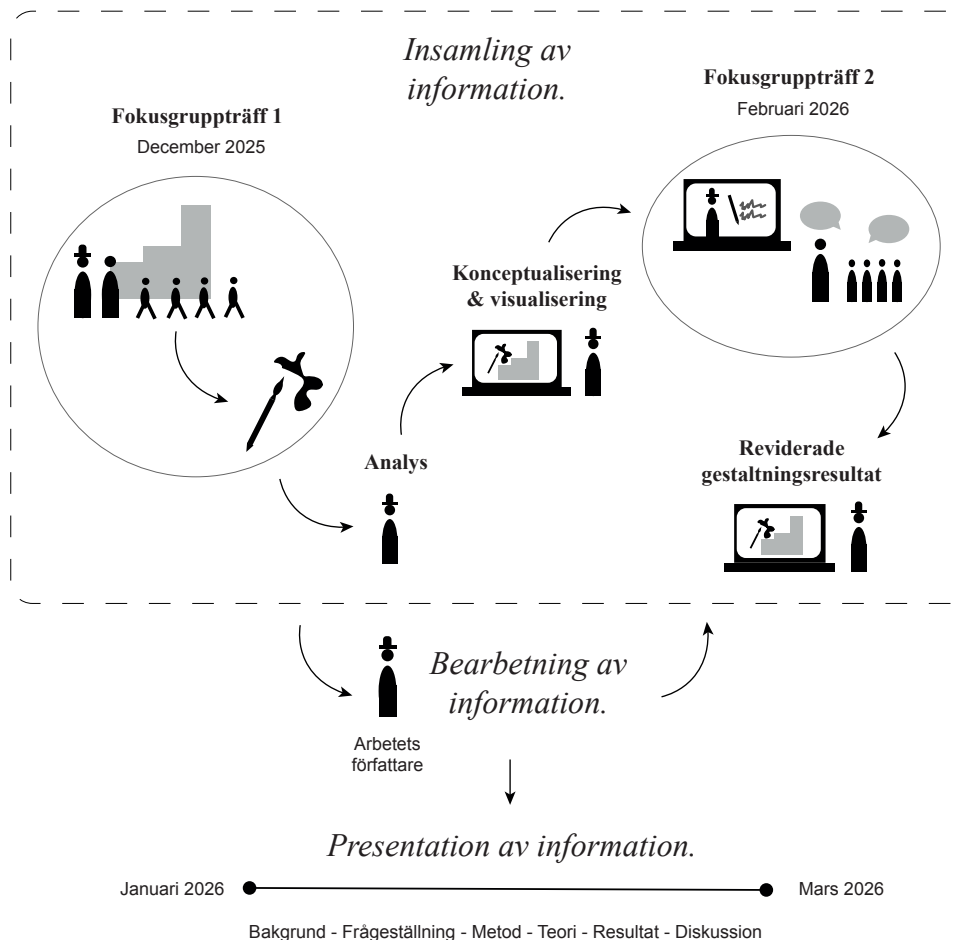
Insamling av information.

Fokusgruppträff 1
December 2025

Fokusgruppträff 2
Februari 2026

Konceptualisering & visualisering

Analys

Reviderade gestaltningsresultat

Bearbetning av information.

Arbetets författare

Presentation av information.

Januari 2026

Mars 2026

Bakgrund - Frågeställning - Metod - Teori - Resultat - Diskussion